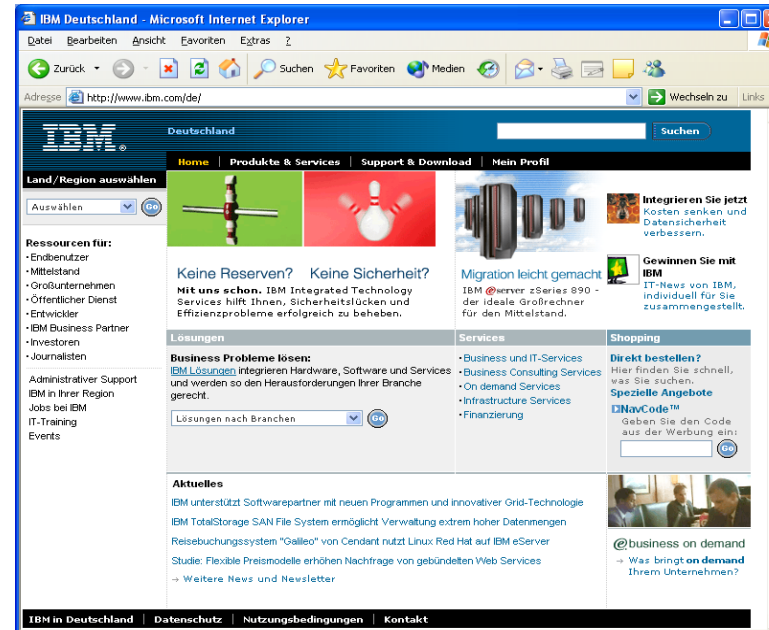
IBM Deutschland - Microsoft Internet Explorer

Datei Bearbeiten Ansicht Favoriten Extras ?

Zurück Suchen Favoriten Medien

Adresse http://www.ibm.com/de/ Wechseln zu Links

IBM

Deutschland

Suchen

Home | Produkte & Services | Support & Download | Mein Profil

Land/Region auswählen

Auswählen Go

Ressourcen für:
• Endbenutzer
• Mittelstand
• Großunternehmen
• Öffentlicher Dienst
• Entwickler
• IBM Business Partner
• Investoren
• Journalisten

Administrativer Support
IBM in Ihrer Region
Jobs bei IBM
IT-Training
Events

Keine Reserven? Keine Sicherheit?
Mit uns schon. IBM Integrated Technology Services hilft Ihnen, Sicherheitslücken und Effizienzprobleme erfolgreich zu beheben.

Migration leicht gemacht
IBM @server zSeries 890 - der ideale Großrechner für den Mittelstand.

Integrieren Sie jetzt
Kosten senken und Datensicherheit verbessern.

Gewinnen Sie mit IBM
IT-News von IBM, individuell für Sie zusammengestellt.

Lösungen

Business Probleme lösen:
IBM Lösungen integrieren Hardware, Software und Services und werden so den Herausforderungen Ihrer Branche gerecht.

Lösungen nach Branchen Go

Services

• Business und IT-Services
• Business Consulting Services
• On demand Services
• Infrastructure Services
• Finanzierung

Shopping

Direkt bestellen?
Hier finden Sie schnell, was Sie suchen.
Spezielle Angebote
NavCode™
Geben Sie den Code aus der Werbung ein:
Go

Aktuelles

IBM unterstützt Softwarepartner mit neuen Programmen und innovativer Grid-Technologie
IBM TotalStorage SAN File System ermöglicht Verwaltung extrem hoher Datenmengen
Reisebuchungssystem "Galileo" von Cendant nutzt Linux Red Hat auf IBM eServer
Studie: Flexible Preismodelle erhöhen Nachfrage von gebündelten Web Services
→ Weitere News und Newsletter

e business on demand
→ Was bringt on demand Ihrem Unternehmen?

IBM in Deutschland | Datenschutz | Nutzungsbedingungen | Kontakt